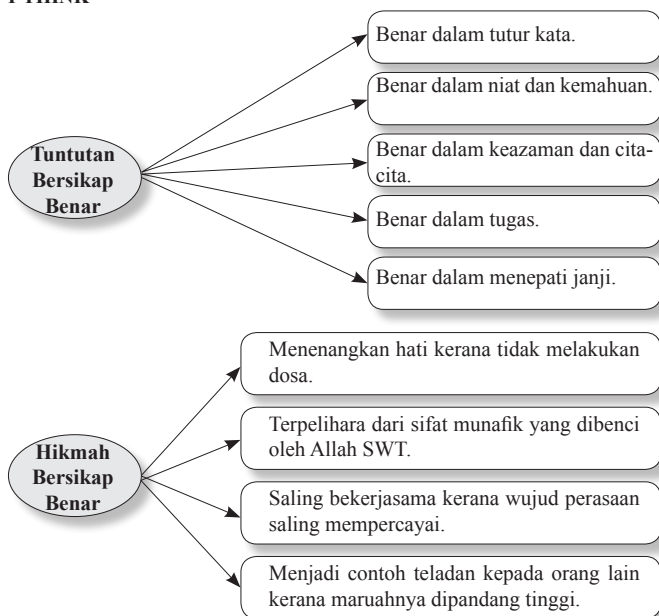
I-THINK

Tuntutan Bersikap Benar

Benar dalam tutur kata.

Benar dalam niat dan kemahuan.

Benar dalam keazaman dan citacita.

Benar dalam tugas.

Benar dalam menepati janji.

Hikmah Bersikap Benar

Menenangkan hati kerana tidak melakukan dosa.

Terpelihara dari sifat munafik yang dibenci oleh Allah SWT.

Saling bekerjasama kerana wujud perasaan saling mempercayai.

Menjadi contoh teladan kepada orang lain kerana maruahnya dipandang tinggi.